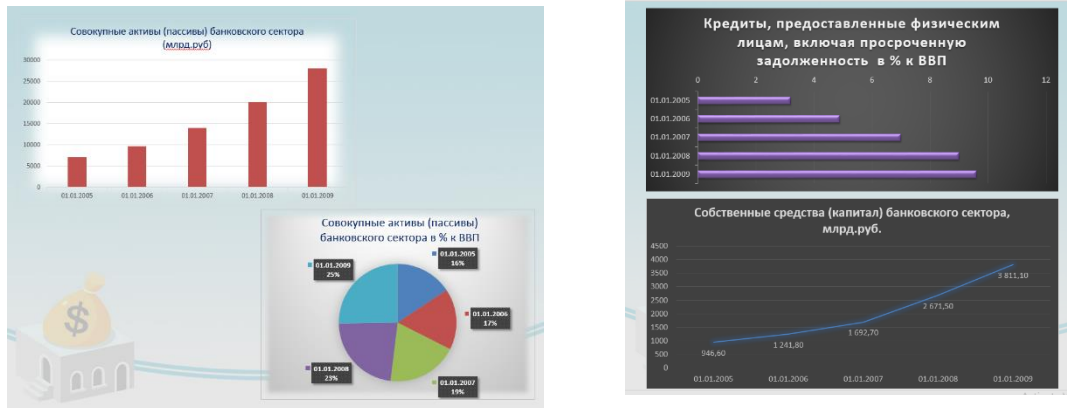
Совокупные активы (пассивы) банковского сектора (млрд.руб)

30000
25000
20000
15000
10000
5000
0

01.01.2005 01.01.2006 01.01.2007 01.01.2008 01.01.2009

Совокупные активы (пассивы) банковского сектора в % к ВВП

01.01.2009 25%
01.01.2005 16%
01.01.2006 17%
01.01.2008 23%
01.01.2007 19%

Кредиты, предоставленные физическим лицам, включая просроченную задолженность в % к ВВП

0 2 4 6 8 10 12

01.01.2005
01.01.2006
01.01.2007
01.01.2008
01.01.2009

Собственные средства (капитал) банковского сектора, млрд.руб.

4500
4000
3500
3000
2500
2000
1500
1000
500
0

946,60
1 241,80
1 692,70
2 671,50
3 811,10

01.01.2005 01.01.2006 01.01.2007 01.01.2008 01.01.2009